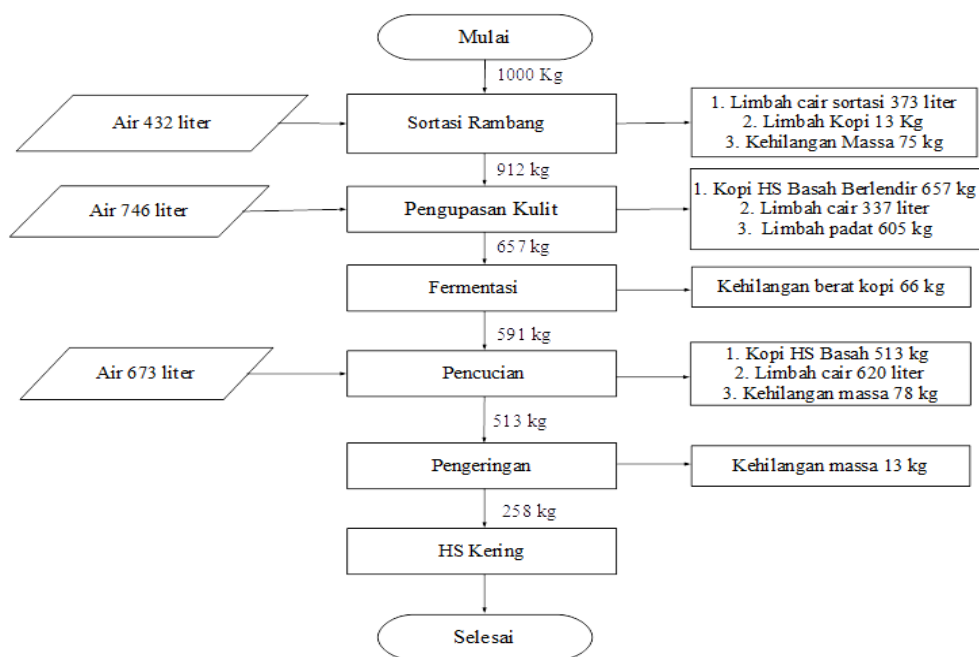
Mulai

1000 Kg

Air 432 liter

Sortasi Rambang

1. Limbah cair sortasi 373 liter
2. Limbah Kopi 13 Kg
3. Kehilangan Massa 75 kg

912 kg

Air 746 liter

Pengupasan Kulit

1. Kopi HS Basah Berlendir 657 kg
2. Limbah cair 337 liter
3. Limbah padat 605 kg

657 kg

Fermentasi

Kehilangan berat kopi 66 kg

591 kg

Air 673 liter

Pencucian

1. Kopi HS Basah 513 kg
2. Limbah cair 620 liter
3. Kehilangan massa 78 kg

513 kg

Pengeringan

Kehilangan massa 13 kg

258 kg

HS Kering

Selesai